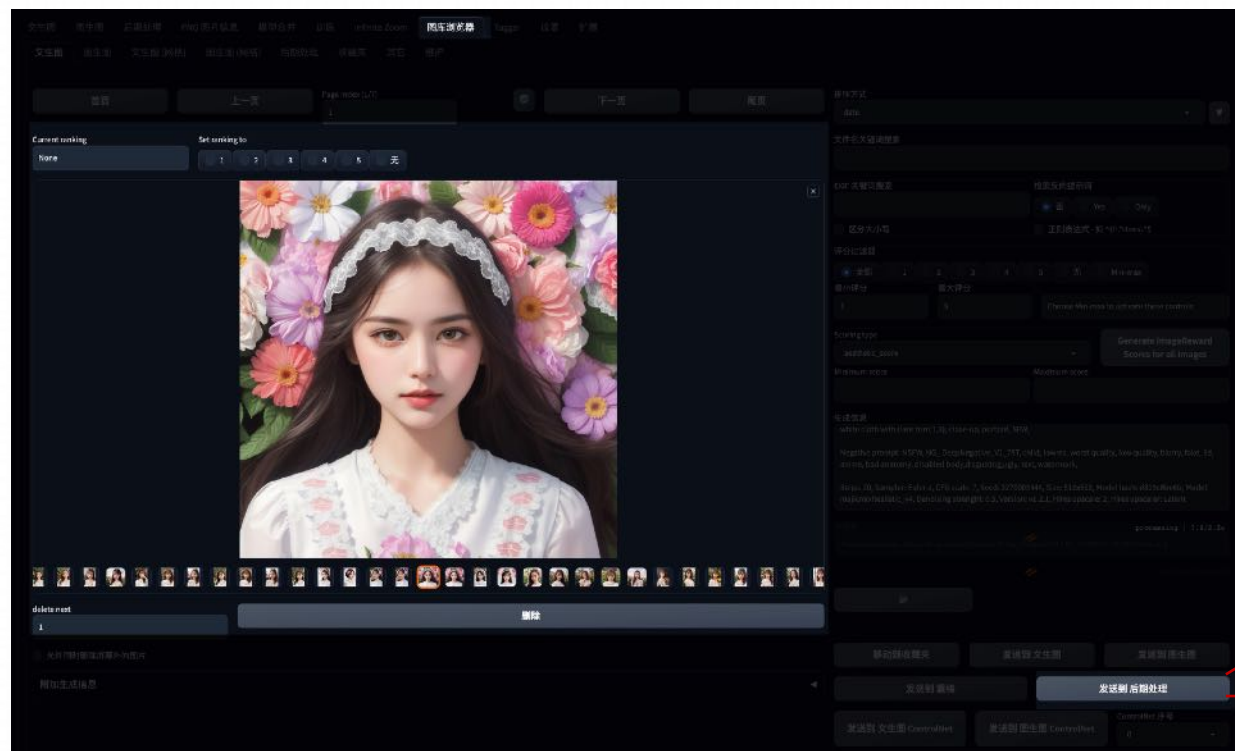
图库浏览器

首页 上一页 Page index (1/?) 1 下一页 尾页

Current ranking
None

Set ranking to
1 2 3 4 5 无

delete next
1

删除

附加生成信息

排序方式
date

文件名关键词搜索

EXIF 关键词搜索

区分大小写

评分过滤器
全部 1 2 3 4 5 无 Minimal

最小评分
1

最大评分
5

Choose Minimal to activate these controls

Scoring type
aesthetic_score

Generate ImageReward Scores for all images

Minimum score

Maximum score

生成信息

移动到收藏夹

发送到 文生图

发送到 图生图

发送到 重绘

发送到 后期处理

发送到 文生图 ControlNet

发送到 图生图 ControlNet

Controlnet 序号
0